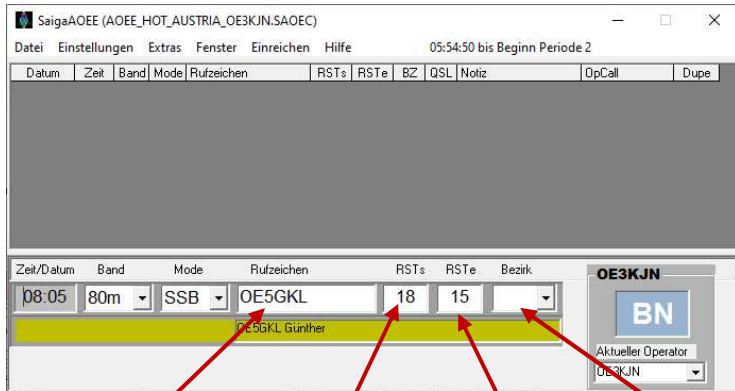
SaigaAOEE (AOEE_HOT_AUSTRIA_OE3KJN.SAOEC)

Datei Einstellungen Extras Fenster Einreichen Hilfe 05:54:50 bis Beginn Periode 2

| Datum | Zeit | Band | Mode | Rufzeichen | RSTs | RSTe | BZ | QSL | Notiz | OpCall | Dupe |
|---|---|---|---|---|---|---|---|---|---|---|---|

| Zeit/Datum | Band | Mode | Rufzeichen | RSTs | RSTe | Bezirk |
|---|---|---|---|---|---|---|
| 08:05 | 80m | SSB | OE5GKL | 18 | 15 | |

OE5GKL Günther

OE3KJN

BN

Aktueller Operator

OE3KJN